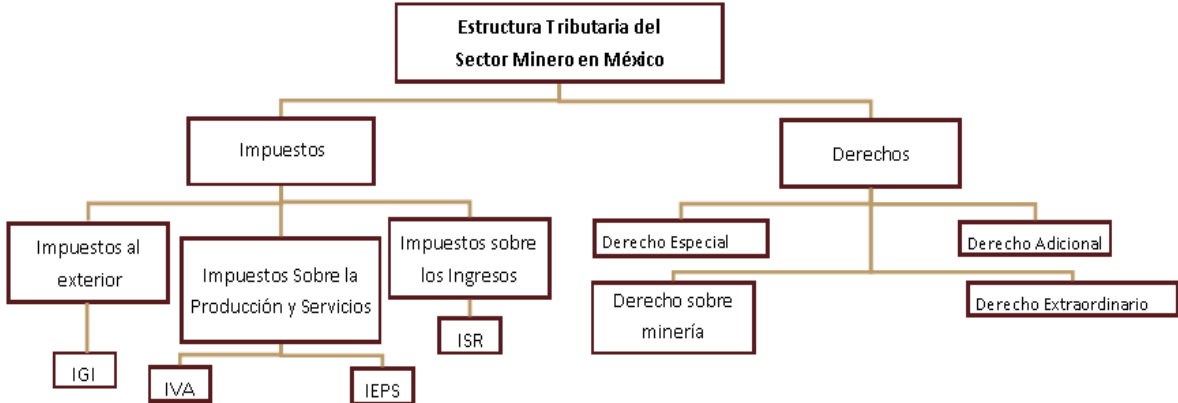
Estructura Tributaria del Sector Minero en México

Impuestos

Derechos

Impuestos al exterior

Impuestos Sobre la Producción y Servicios

Impuestos sobre los Ingresos

Derecho Especial

Derecho Adicional

Derecho sobre minería

Derecho Extraordinario

ISR

IGI

IVA

IEPS